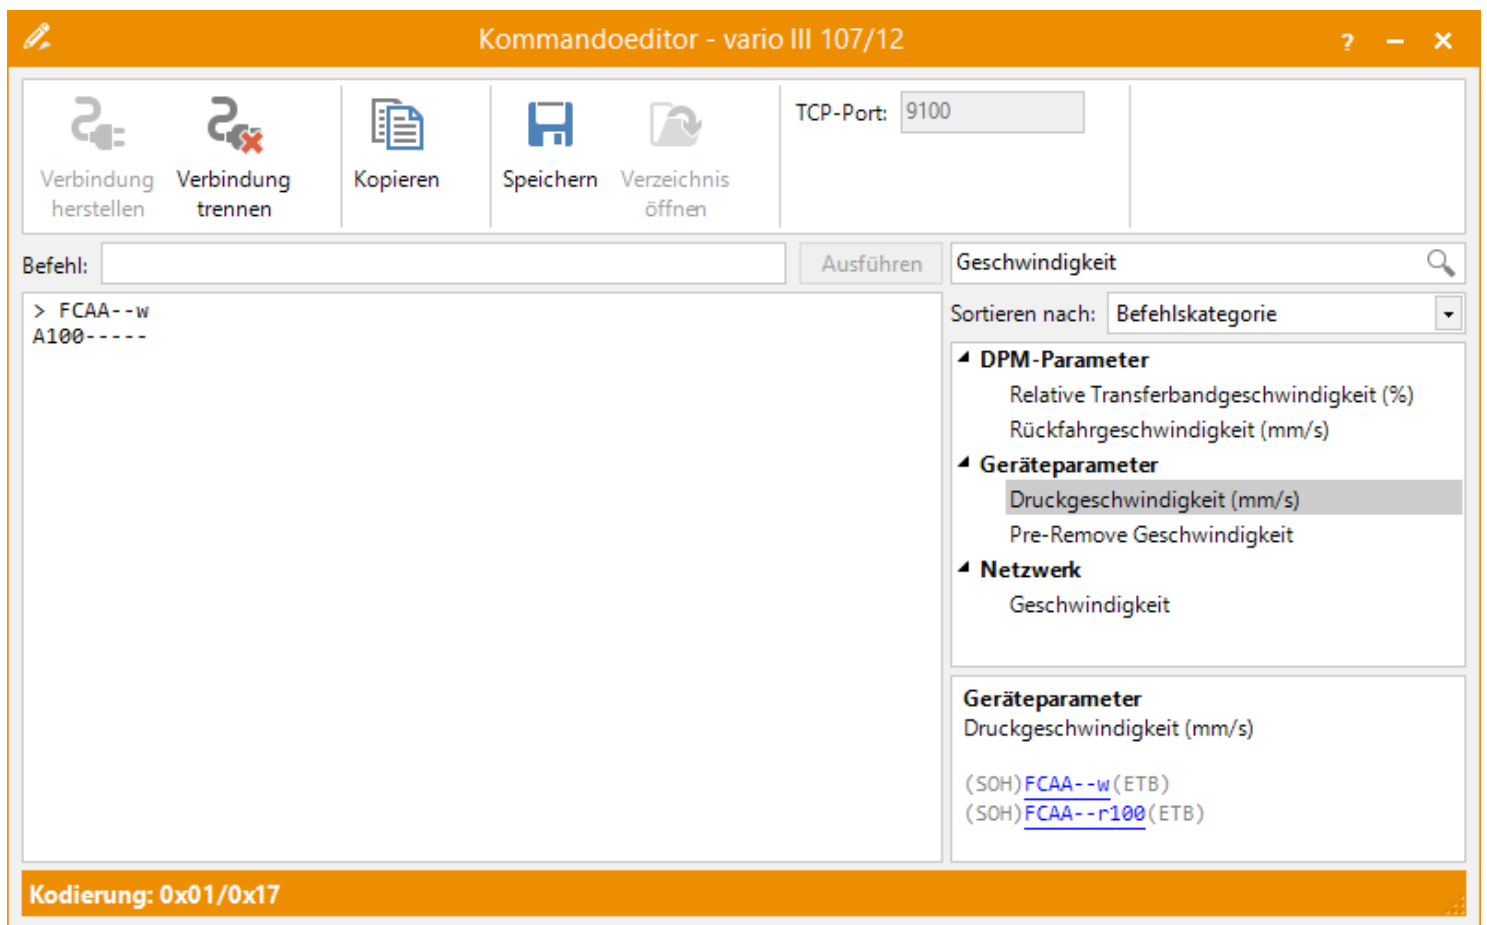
Kommandoeditor - vario III 107/12

? – ×

Verbindung herstellen
Verbindung trennen
Kopieren
Speichern
Verzeichnis öffnen

TCP-Port: 9100

Befehl:
Ausführen

Geschwindigkeit

> FCAA--w
A100-----

Sortieren nach: Befehlskategorie

DPM-Parameter
Relative Transferbandgeschwindigkeit (%)
Rückfahrgeschwindigkeit (mm/s)
Geräteparameter
Druckgeschwindigkeit (mm/s)
Pre-Remove Geschwindigkeit
Netzwerk
Geschwindigkeit

Geräteparameter
Druckgeschwindigkeit (mm/s)

(SOH)FCAA--w(ETB)
(SOH)FCAA--r100(ETB)

Kodierung: 0x01/0x17